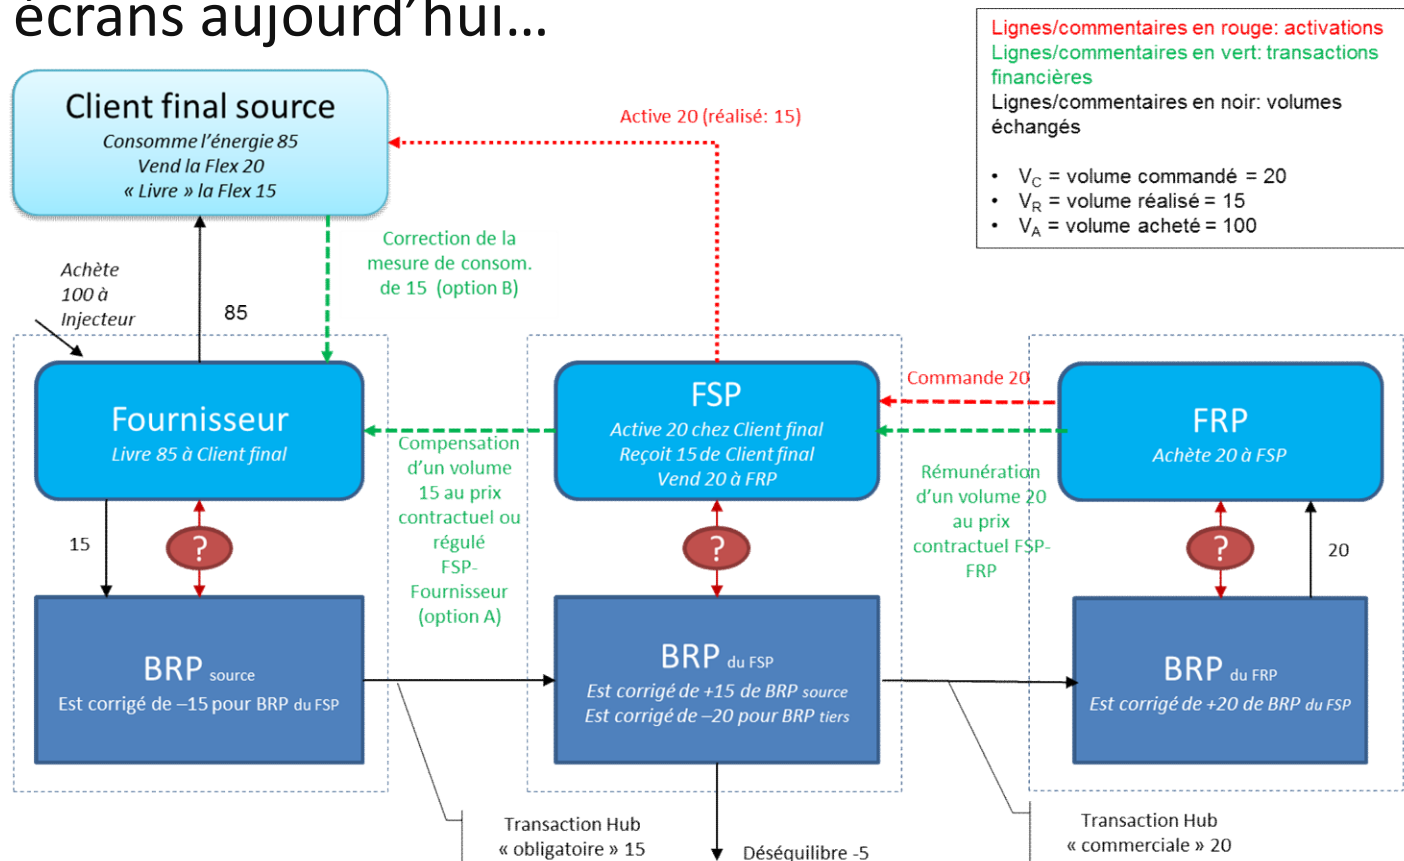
écrans aujourd'hui…

Lignes/commentaires en rouge: activations
Lignes/commentaires en vert: transactions financières
Lignes/commentaires en noir: volumes échangés

- $V_C$ = volume commandé = 20
- $V_R$ = volume réalisé = 15
- $V_A$ = volume acheté = 100

Client final source
Consomme l'énergie 85
Vend la Flex 20
« Livre » la Flex 15

Active 20 (réalisé: 15)

Correction de la mesure de consom. de 15 (option B)

Achète 100 à Injecteur

85

Fournisseur
Livre 85 à Client final

Compensation d'un volume 15 au prix contractuel ou régulé FSP-Fournisseur (option A)

FSP
Active 20 chez Client final
Reçoit 15 de Client final
Vend 20 à FRP

Commande 20

Rémunération d'un volume 20 au prix contractuel FSP-FRP

FRP
Achète 20 à FSP

15

?

?

?

20

BRP source
Est corrigé de –15 pour BRP du FSP

BRP du FSP
Est corrigé de +15 de BRP source
Est corrigé de –20 pour BRP tiers

BRP du FRP
Est corrigé de +20 de BRP du FSP

Transaction Hub « obligatoire » 15

Déséquilibre -5

Transaction Hub « commerciale » 20